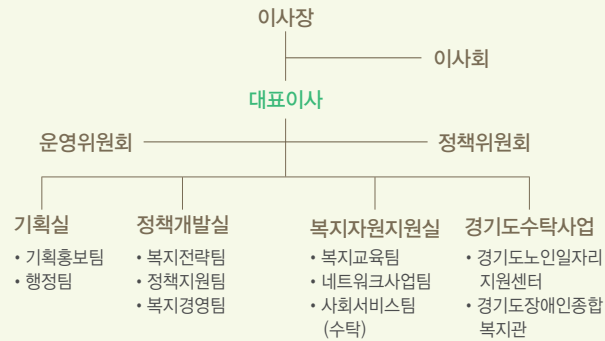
이사장

이사회

대표이사

운영위원회

정책위원회

기획실
• 기획홍보팀
• 행정팀

정책개발실
• 복지전략팀
• 정책지원팀
• 복지경영팀

복지자원지원실
• 복지교육팀
• 네트워크사업팀
• 사회서비스팀 (수탁)

경기도수탁사업
• 경기도노인일자리 지원센터
• 경기도장애인종합 복지관